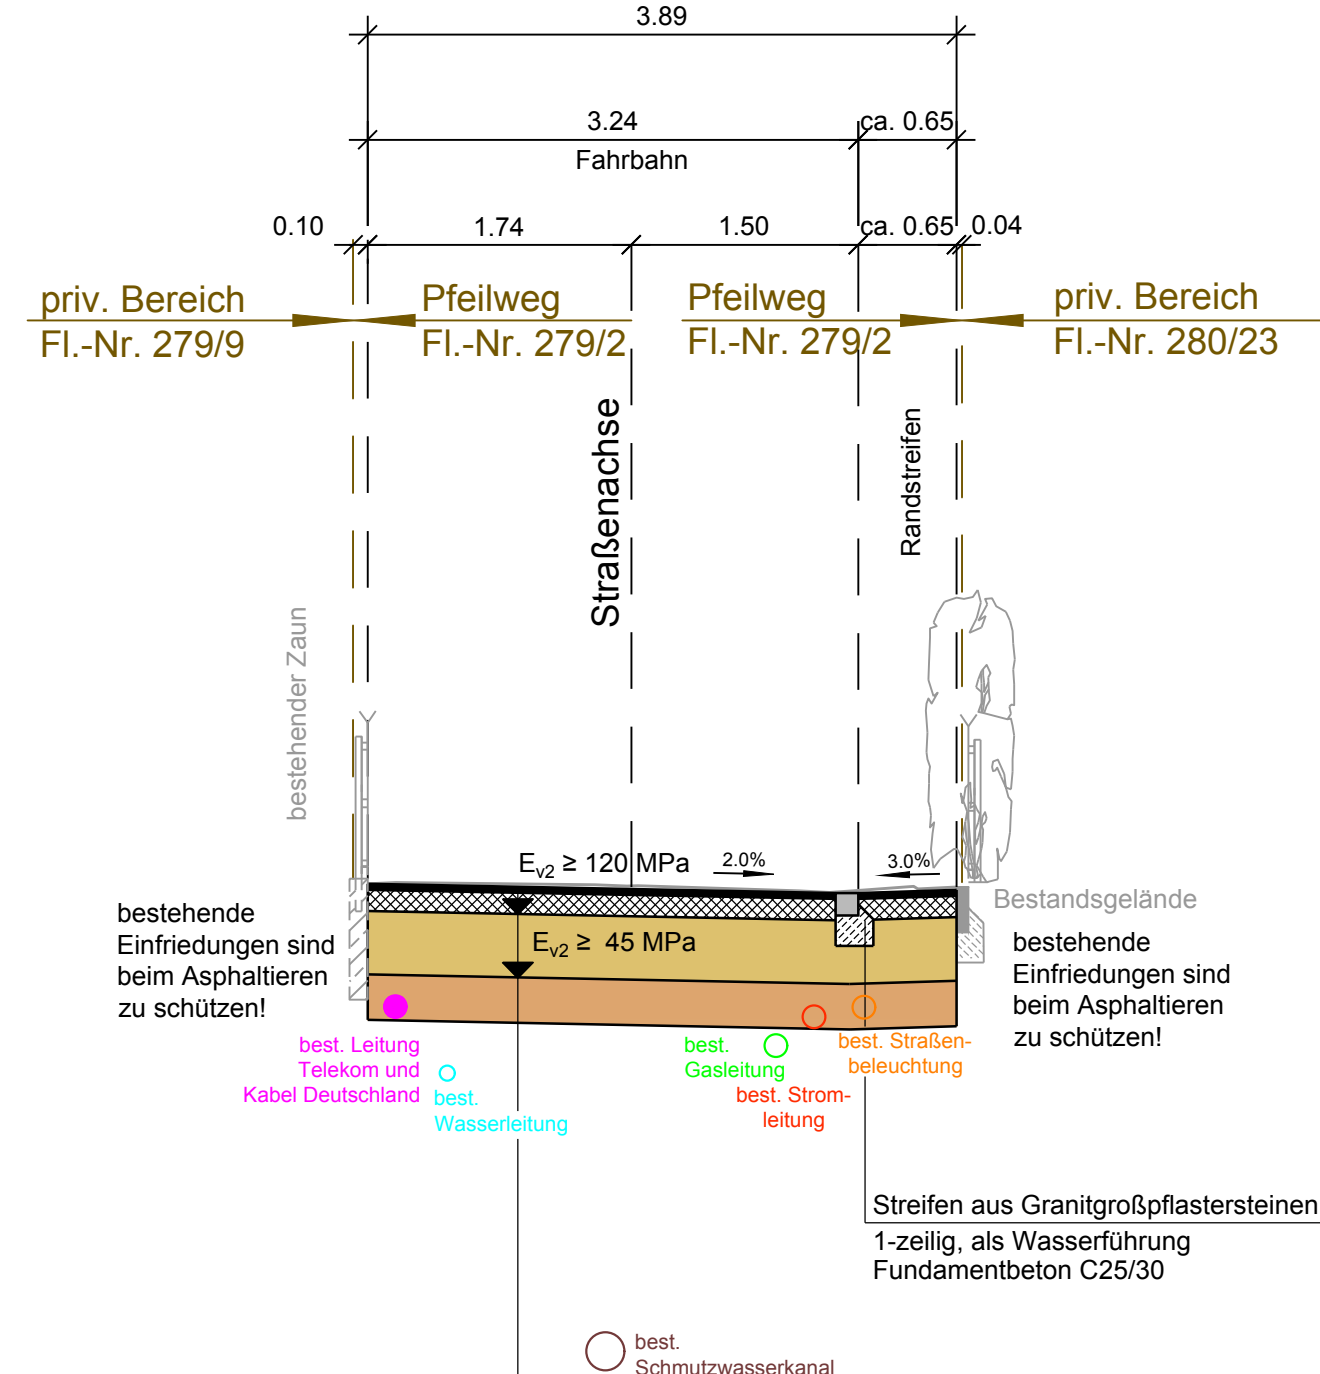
3.89

3.24

ca. 0.65

Fahrbahn

0.10

1.74

1.50

ca. 0.65

0.04

priv. Bereich
Fl.-Nr. 279/9

Pfeilweg
Fl.-Nr. 279/2

Pfeilweg
Fl.-Nr. 279/2

priv. Bereich
Fl.-Nr. 280/23

Straßenachse

Randstreifen

bestehender Zaun

$E_{v2} \geq 120$ MPa

2.0%

3.0%

Bestandsgelände

$E_{v2} \geq 45$ MPa

bestehende Einfriedungen sind beim Asphaltieren zu schützen!

bestehende Einfriedungen sind beim Asphaltieren zu schützen!

best. Leitung Telekom und Kabel Deutschland

best. Wasserleitung

best. Gasleitung

best. Straßenbeleuchtung

best. Stromleitung

Streifen aus Granitgroßpflastersteinen 1-zeilig, als Wasserführung Fundamentbeton C25/30

best. Schmutzwasserkanal